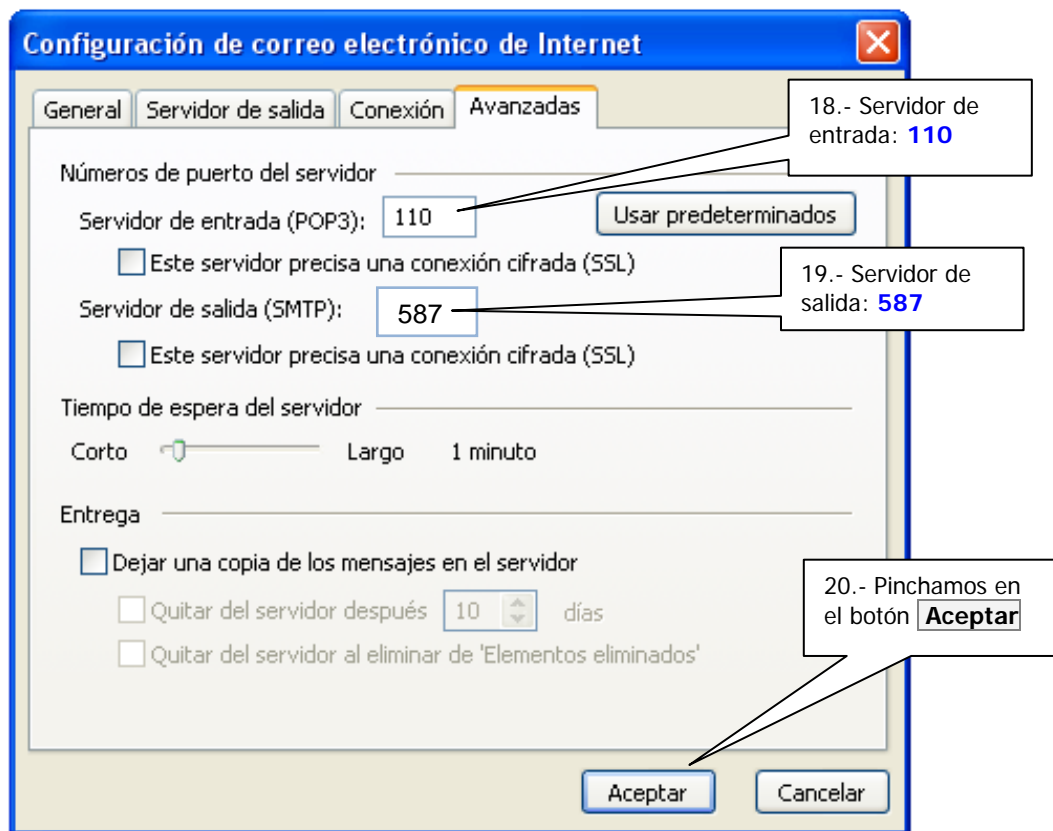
Configuración de correo electrónico de Internet

General | Servidor de salida | Conexión | Avanzadas

18.- Servidor de entrada: **110**

Números de puerto del servidor

Servidor de entrada (POP3): 110

Usar predeterminados

Este servidor precisa una conexión cifrada (SSL)

19.- Servidor de salida: **587**

Servidor de salida (SMTP): 587

Este servidor precisa una conexión cifrada (SSL)

Tiempo de espera del servidor

Corto Largo 1 minuto

Entrega

Dejar una copia de los mensajes en el servidor

Quitar del servidor después 10 días

Quitar del servidor al eliminar de 'Elementos eliminados'

20.- Pinchamos en el botón **Aceptar**

Aceptar Cancelar